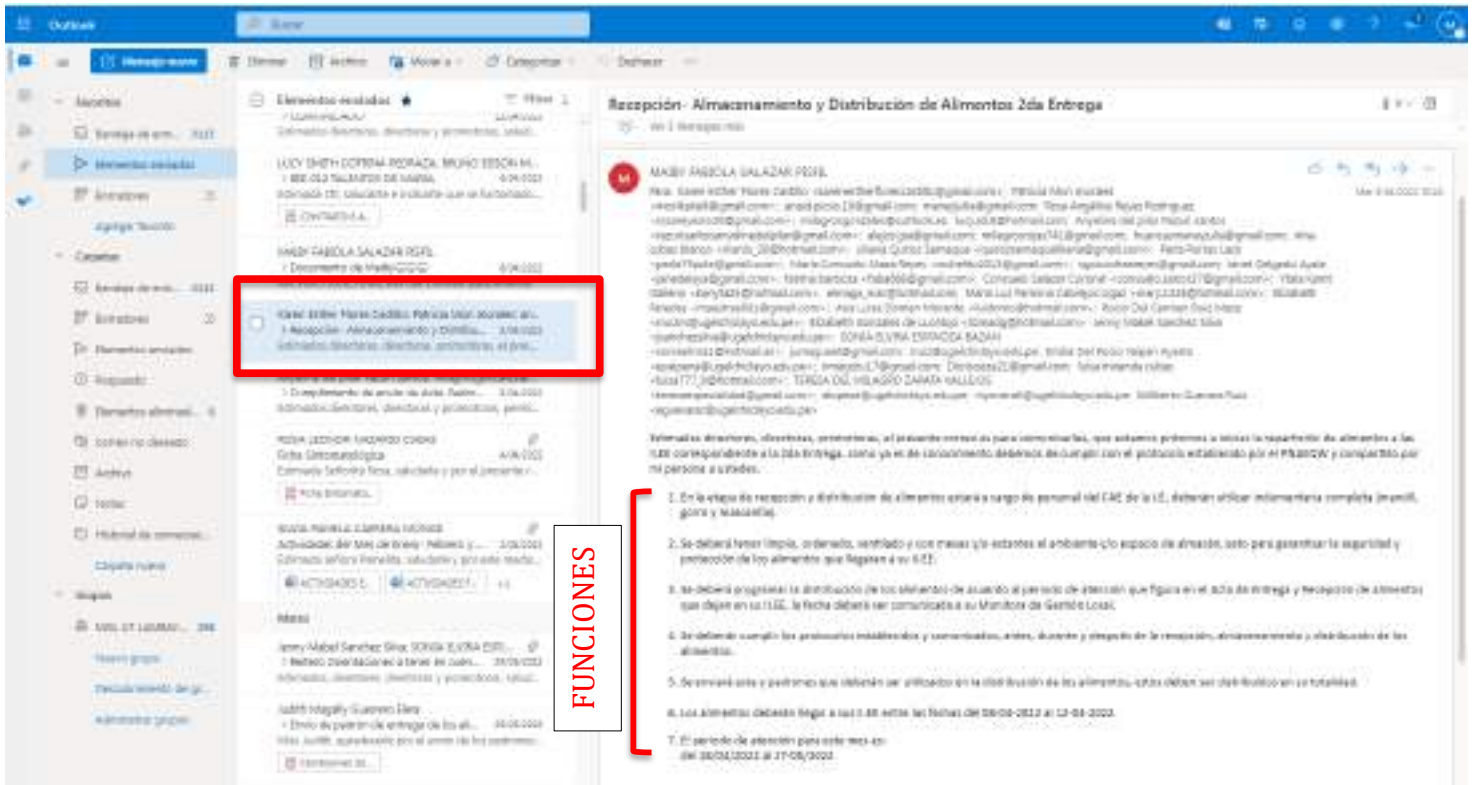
Outlook

Buscar

Mensaje nuevo

Eliminar

Archivar

Mover a

Categorizar

Deshacer

Favoritos

Bandeja de entrada

Elementos enviados

Borradores

Agregar favorito

Carpetas

Bandeja de entrada

Borradores

Elementos enviados

Elementos eliminados

Correo no deseado

Archivo

Notas

Historial de conversaciones

Carpeta nueva

Grupos

Nuevo grupo

Administrar grupos

Elementos enviados

Filtro

LUCY SMITH DOFERNA PEDRAZA; BRUNO EDSON M...

MABY FABIOLA SALAZAR PEREL

Karen Esther Flores Castillo; Patricia Mori Jorge...

> Recepción- Almacenamiento y Distribu... 3/08/2022

Estimados directores, directoras, promotores, el prese...

ROSA LEONOR CASADO CUEVA

Ficha Sintomatológica

Actividad del Mes de Enero - Febrero y...

Marzo

Jenny Mabel Sanchez Silva; SONIA ELVIRA ESP...

> Retiro Orientaciones a tener en cuen...

Judith Magally Guevara Elera

> Envío de patrón de entrega de los ali...

Recepción- Almacenamiento y Distribución de Alimentos 2da Entrega

MABY FABIOLA SALAZAR PEREL

Para: Karen Esther Flores Castillo; Patricia Mori Jorge; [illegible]

Estimados directores, directoras, promotores, el presente correo es para comunicarles, que estamos prontos a iniciar la repartición de alimentos a las II.EE correspondiente a la 2da Entrega, como ya es de conocimiento debemos de cumplir con el protocolo establecido por el PNAEQW y compartirlo por mi persona a ustedes.

1. En la etapa de recepción y distribución de alimentos estará a cargo de personal del CAE de la I.E, deberán utilizar indumentaria completa (mandil, gorra y mascarilla).

2. Se deberá tener limpio, ordenado, ventilado y con mesas y/o estantes el ambiente y/o espacio de almacén, esto para garantizar la seguridad y protección de los alimentos que llegaran a su II.EE.

3. Se deberá programar la distribución de los alimentos de acuerdo al periodo de atención que figura en el acta de entrega y recepción de alimentos que dejen en su I.EE, la fecha deberá ser comunicada a su Monitora de Gestión Local.

4. Se deberán cumplir los protocolos establecidos y comunicados, antes, durante y después de la recepción, almacenamiento y distribución de los alimentos.

5. Se enviará acta y patrones que deberán ser utilizados en la distribución de los alimentos, estos deben ser distribuidos en su totalidad.

6. Los alimentos deberán llegar a sus I.EE entre las fechas del 08-08-2022 al 12-08-2022.

7. El periodo de atención para este mes es:
del 08/08/2022 al 27/08/2022.

FUNCIONES